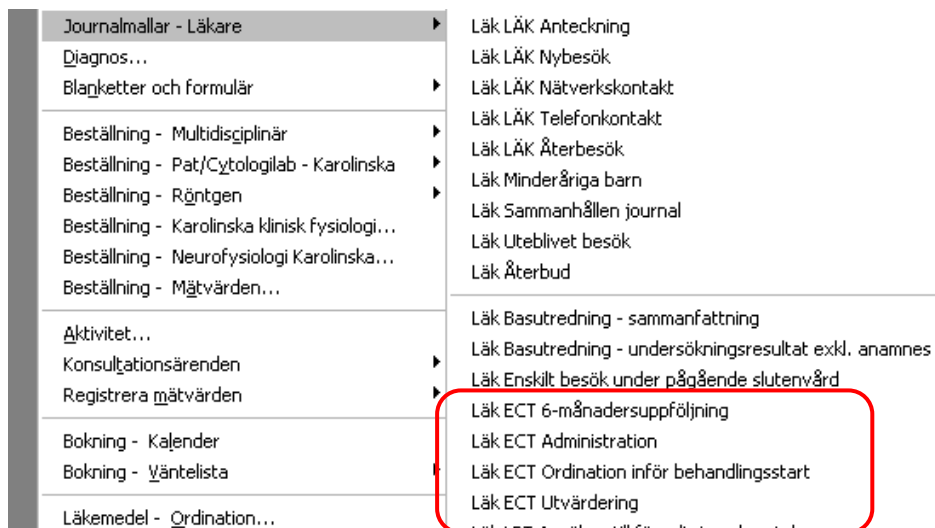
Journalmallar - Läkare
Diagnos...
Blanketter och formulär

Beställning - Multidisciplinär
Beställning - Pat/Cytologilab - Karolinska
Beställning - Röntgen
Beställning - Karolinska klinisk fysiologi...
Beställning - Neurofysiologi Karolinska...
Beställning - Mätvärden...

Aktivitet...
Konsultationsärenden
Registrera mätvärden

Bokning - Kalender
Bokning - Väntelista

Läkemedel - Ordination...

Läk LÄK Anteckning
Läk LÄK Nybesök
Läk LÄK Nätverkskontakt
Läk LÄK Telefonkontakt
Läk LÄK Återbesök
Läk Minderåriga barn
Läk Sammanhållen journal
Läk Uteblivet besök
Läk Återbud

Läk Basutredning - sammanfattning
Läk Basutredning - undersökningsresultat exkl. anamnes
Läk Enskilt besök under pågående slutenvård
Läk ECT 6-månadersuppföljning
Läk ECT Administration
Läk ECT Ordination inför behandlingsstart
Läk ECT Utvärdering
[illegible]